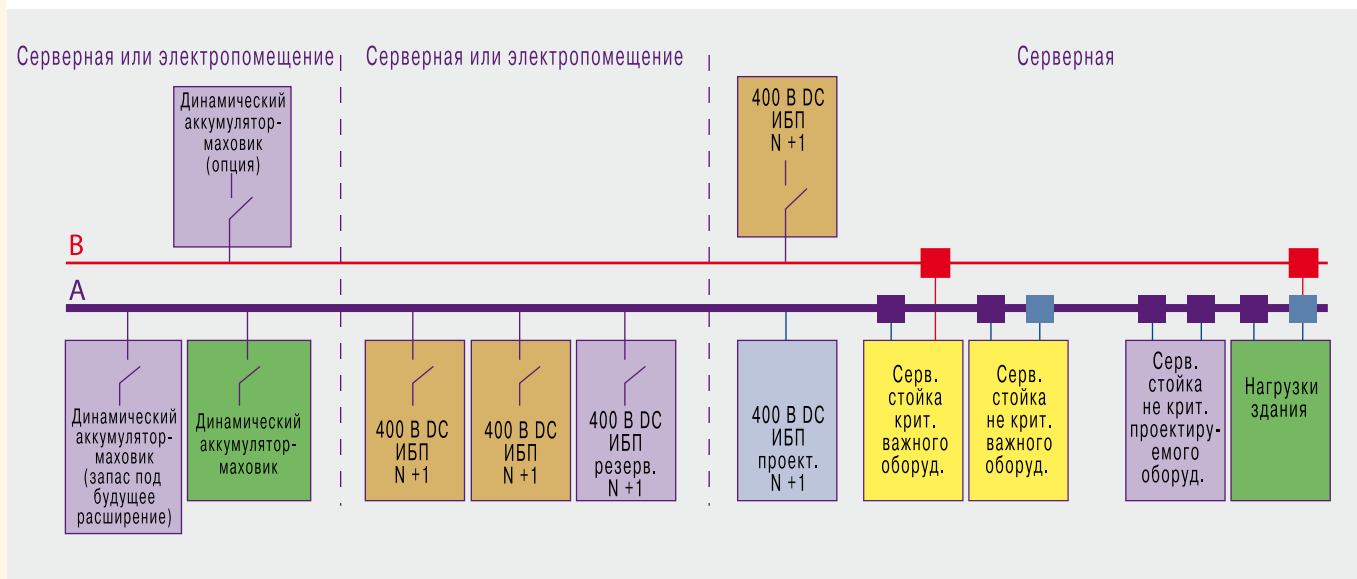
Серверная или электропомещение

Серверная или электропомещение

Серверная

Динамический аккумулятор-маховик (опция)

400 В DC ИБП N +1

B

A

Динамический аккумулятор-маховик (запас под будущее расширение)

Динамический аккумулятор-маховик

400 В DC ИБП N +1

400 В DC ИБП N +1

400 В DC ИБП резерв. N +1

400 В DC ИБП проект. N +1

Серв. стойка крит. важного оборуд.

Серв. стойка не крит. важного оборуд.

Серв. стойка не крит. проектиру-емого оборуд.

Нагрузки здания